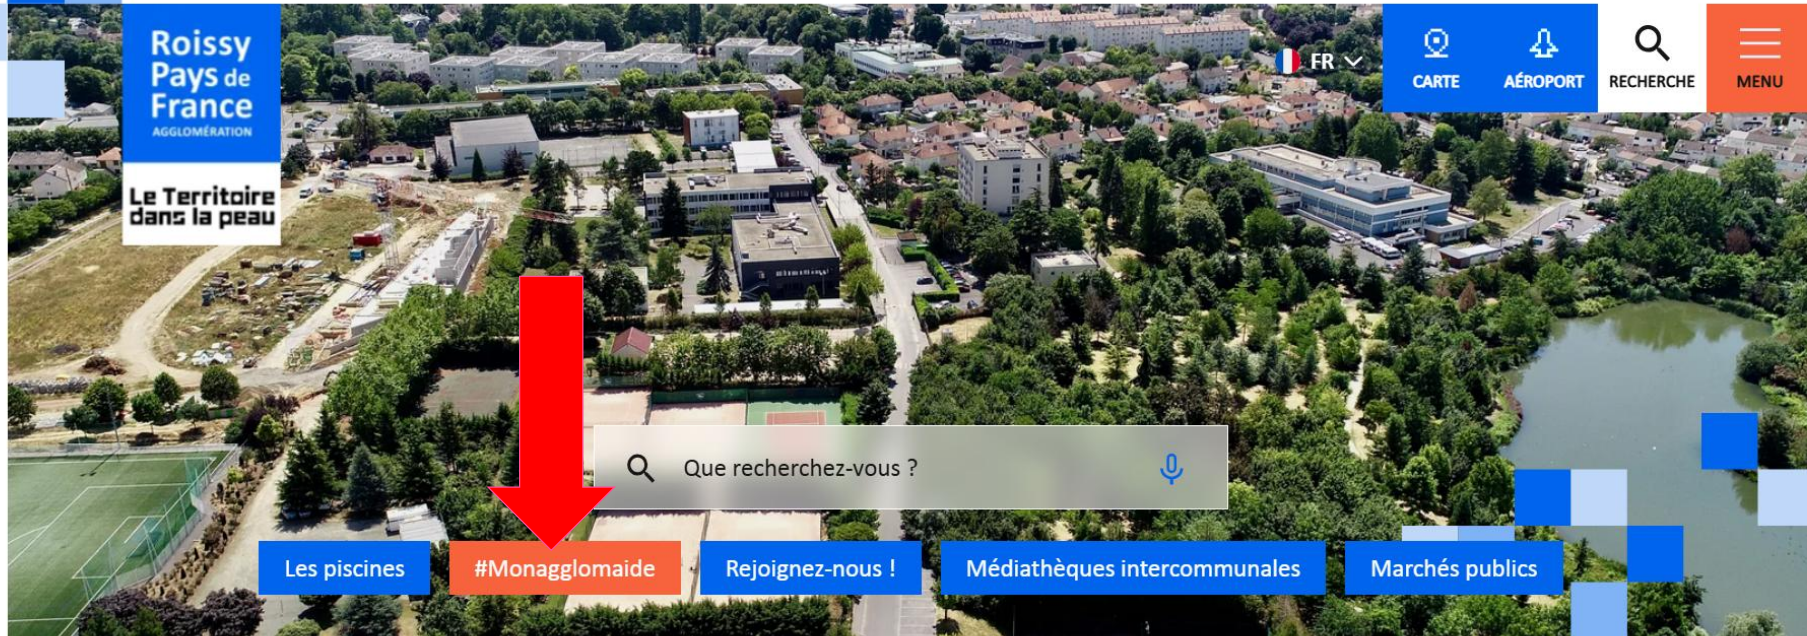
Roissy Pays de France
AGGLOMÉRATION

Le Territoire dans la peau

FR

CARTE

AÉROPORT

RECHERCHE

MENU

Que recherchez-vous ?

Les piscines

#Monagglomaide

Rejoignez-nous !

Médiathèques intercommunales

Marchés publics